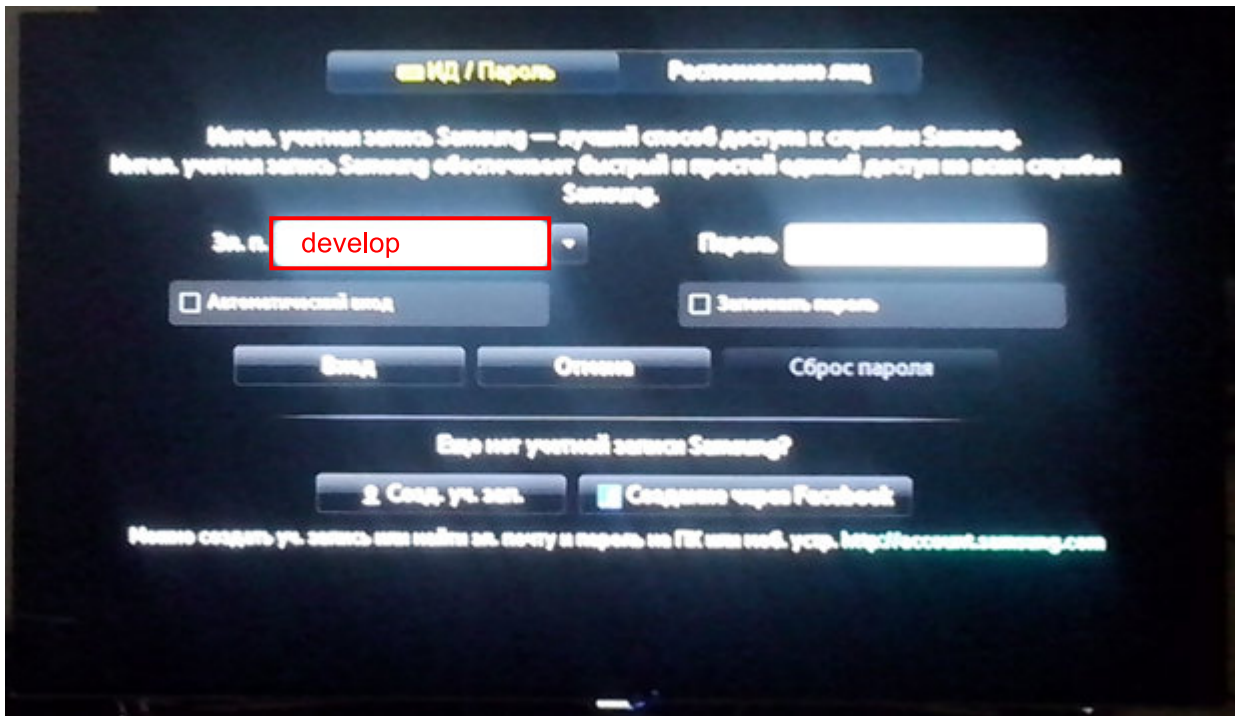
ИД / Пароль | Распознавание лиц

Интегр. учетная запись Samsung — лучший способ доступа к службам Samsung.
Интегр. учетная запись Samsung обеспечивает быстрый и простой единый доступ ко всем службам Samsung.

Эл. п. develop

Пароль

Автоматический вход

Запомнить пароль

Вход

Отмена

Сброс пароля

Еще нет учетной записи Samsung?

Созд. уч. зап.

Создание через Facebook

Можно создать уч. запись или найти эл. почту и пароль на ПК или моб. устр. http://account.samsung.com